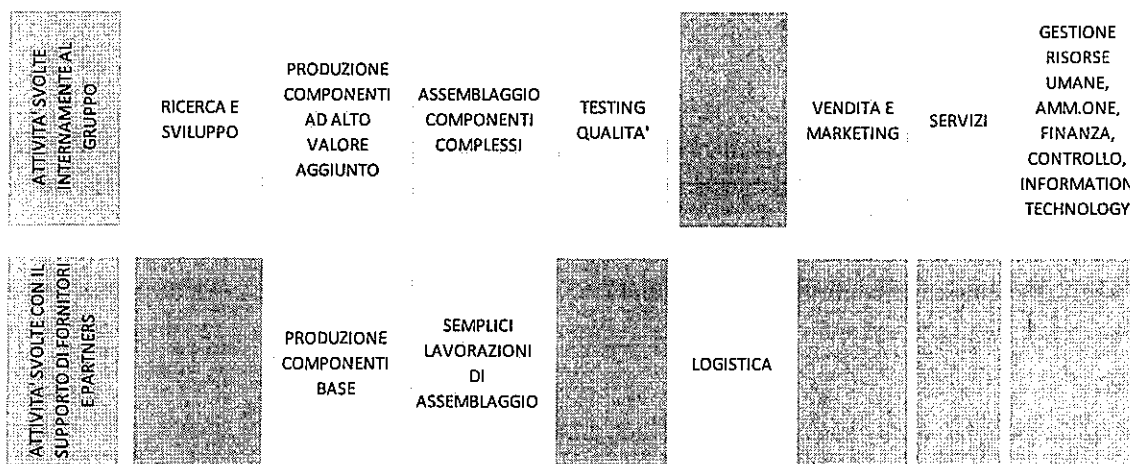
| ATTIVITA' SVOLTE INTERNAMENTE AL GRUPPO | RICERCA E SVILUPPO | PRODUZIONE COMPONENTI AD ALTO VALORE AGGIUNTO | ASSEMBLAGGIO COMPONENTI COMPLESSI | TESTING QUALITA' | | VENDITA E MARKETING | SERVIZI | GESTIONE RISORSE UMANE, AMM.ONE, FINANZA, CONTROLLO, INFORMATION TECHNOLOGY |
|---|---|---|---|---|---|---|---|---|
| ATTIVITA' SVOLTE CON IL SUPPORTO DI FORNITORI E PARTNERS | | PRODUZIONE COMPONENTI BASE | SEMPLICI LAVORAZIONI DI ASSEMBLAGGIO | | LOGISTICA | | | |